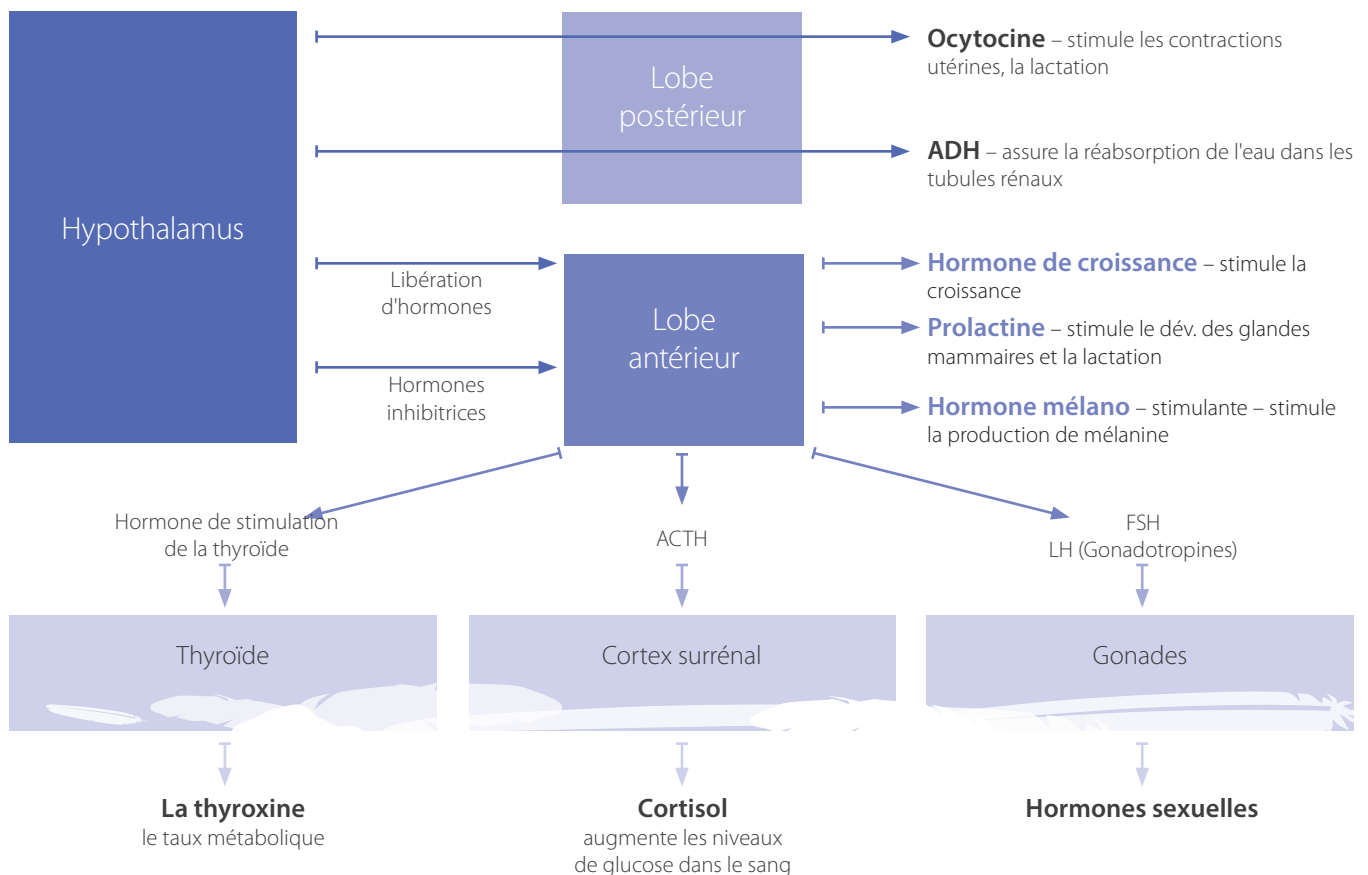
Hypothalamus

Lobe postérieur

Ocytocine – stimule les contractions utérines, la lactation

ADH – assure la réabsorption de l'eau dans les tubules rénaux

Libération d'hormones

Hormones inhibitrices

Lobe antérieur

Hormone de croissance – stimule la croissance

Prolactine – stimule le dév. des glandes mammaires et la lactation

Hormone mélano – stimulante – stimule la production de mélanine

Hormone de stimulation de la thyroïde

ACTH

FSH
LH (Gonadotropines)

Thyroïde

Cortex surrénal

Gonades

La thyroxine
le taux métabolique

Cortisol
augmente les niveaux de glucose dans le sang

Hormones sexuelles